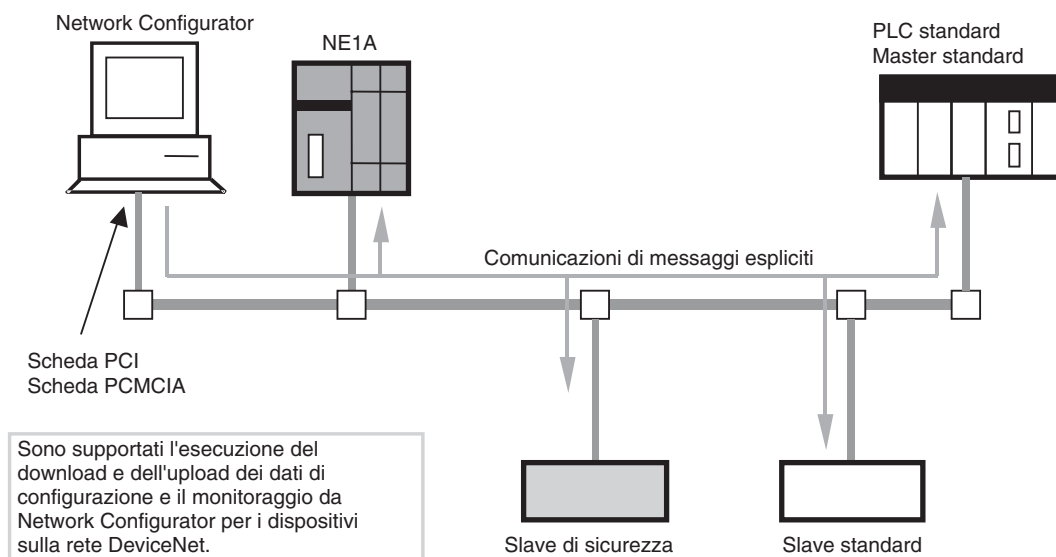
Network Configurator

NE1A

PLC standard
Master standard

Comunicazioni di messaggi espliciti

Scheda PCI
Scheda PCMCIA

Sono supportati l'esecuzione del download e dell'upload dei dati di configurazione e il monitoraggio da Network Configurator per i dispositivi sulla rete DeviceNet.

Slave di sicurezza

Slave standard